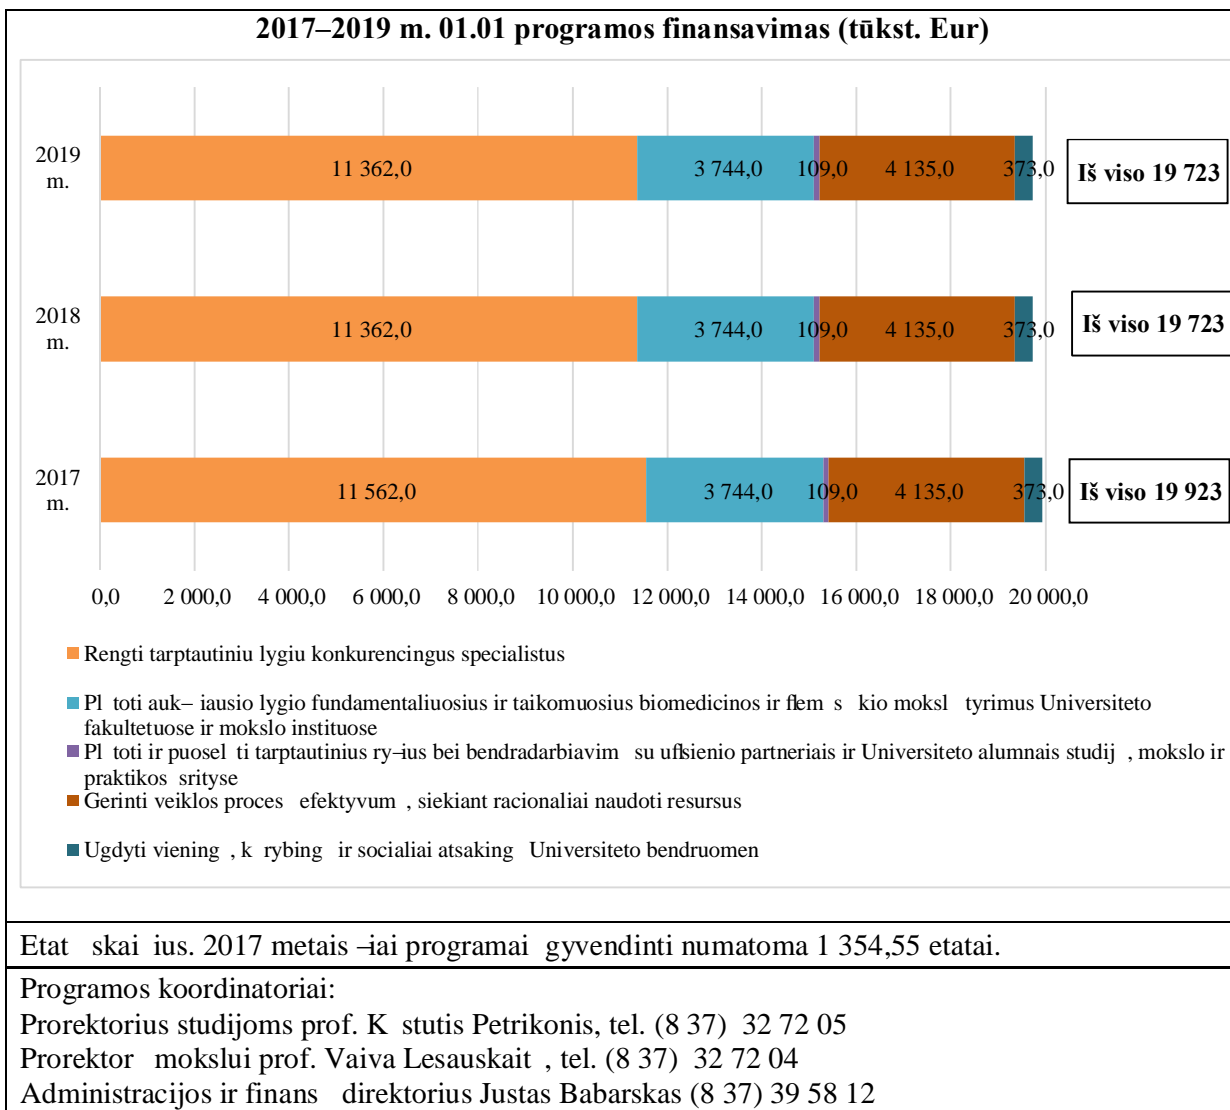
2017–2019 m. 01.01 programos finansavimas (tūkst. Eur)

2019 m.
11 362,0
3 744,0
109,0
4 135,0
373,0
Iš viso 19 723

2018 m.
11 362,0
3 744,0
109,0
4 135,0
373,0
Iš viso 19 723

2017 m.
11 562,0
3 744,0
109,0
4 135,0
373,0
Iš viso 19 923

0,0 2 000,0 4 000,0 6 000,0 8 000,0 10 000,0 12 000,0 14 000,0 16 000,0 18 000,0 20 000,0

Rengti tarptautiniu lygiu konkurencingus specialistus

Pl toti auk– iausio lygio fundamentaliuosius ir taikomuosius biomedicinos ir flem s kio moksl tyrimus Universiteto fakultetuose ir mokslo instituose

Pl toti ir puosel ti tarptautinius ry–ius bei bendradarbiavim su ufsienio partneriais ir Universiteto alumnais studij , mokslo ir praktikos srityse

Gerinti veiklos proces efektyvum , siekiant racionaliai naudoti resursus

Ugdyti vieninga , k rybing ir socialiai atsaking Universiteto bendruomen

Etat skai ius. 2017 metais –iai programai gyvendinti numatoma 1 354,55 etatai.

Programos koordinatoriai:
Prorektorius studijoms prof. K stutis Petrikonis, tel. (8 37) 32 72 05
Prorektor mokslui prof. Vaiva Lesauskait , tel. (8 37) 32 72 04
Administracijos ir finans direktorius Justas Babarskas (8 37) 39 58 12